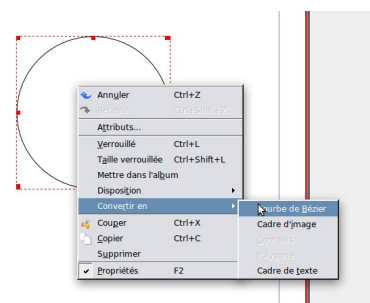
Annuler Ctrl+Z
Rétablir Ctrl+Shift+Z
Attributs...
Verrouillé Ctrl+L
Taille verrouillée Ctrl+Shift+L
Mettre dans l'album
Disposition
Convertir en
Couper Ctrl+X
Copier Ctrl+C
Supprimer
Propriétés F2

Courbe de Bézier
Cadre d'image
Contours
Polygone
Cadre de texte